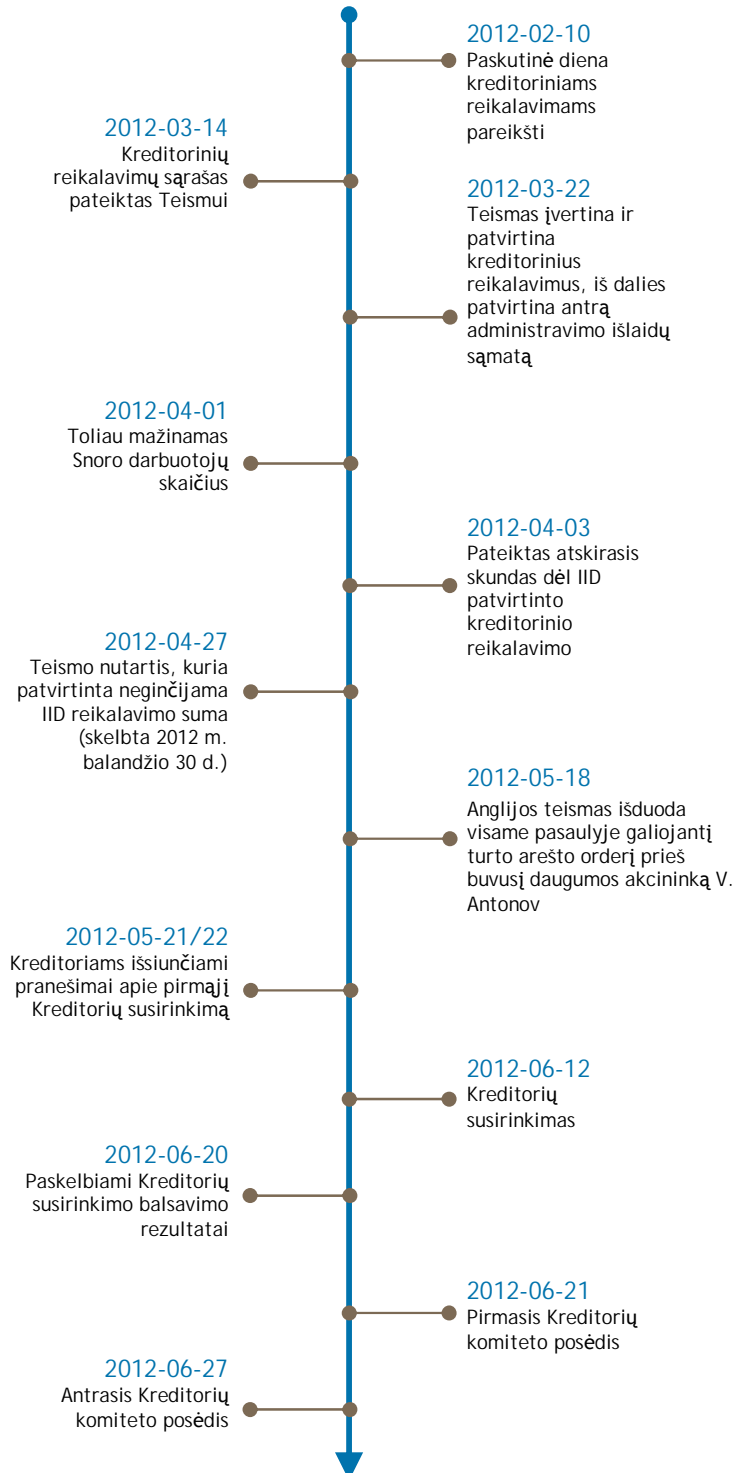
2012-02-10
Paskutinė diena kreditoriniams reikalavimams pareikšti

2012-03-14
Kreditorinių reikalavimų sąrašas pateiktas Teismui

2012-03-22
Teismas įvertina ir patvirtina kreditorinius reikalavimus, iš dalies patvirtina antrą administravimo išlaidų sąmatą

2012-04-01
Toliau mažinamas Snoro darbuotojų skaičius

2012-04-03
Pateiktas atskirasis skundas dėl IID patvirtinto kreditorinio reikalavimo

2012-04-27
Teismo nutartis, kuria patvirtinta neginčijama IID reikalavimo suma (skelbta 2012 m. balandžio 30 d.)

2012-05-18
Anglijos teismas išduoda visame pasaulyje galiojantį turto arešto orderį prieš buvusį daugumos akcininką V. Antonov

2012-05-21/22
Kreditoriams išsiunčiami pranešimai apie pirmąjį Kreditorių susirinkimą

2012-06-12
Kreditorių susirinkimas

2012-06-20
Paskelbiami Kreditorių susirinkimo balsavimo rezultatai

2012-06-21
Pirmasis Kreditorių komiteto posėdis

2012-06-27
Antrasis Kreditorių komiteto posėdis